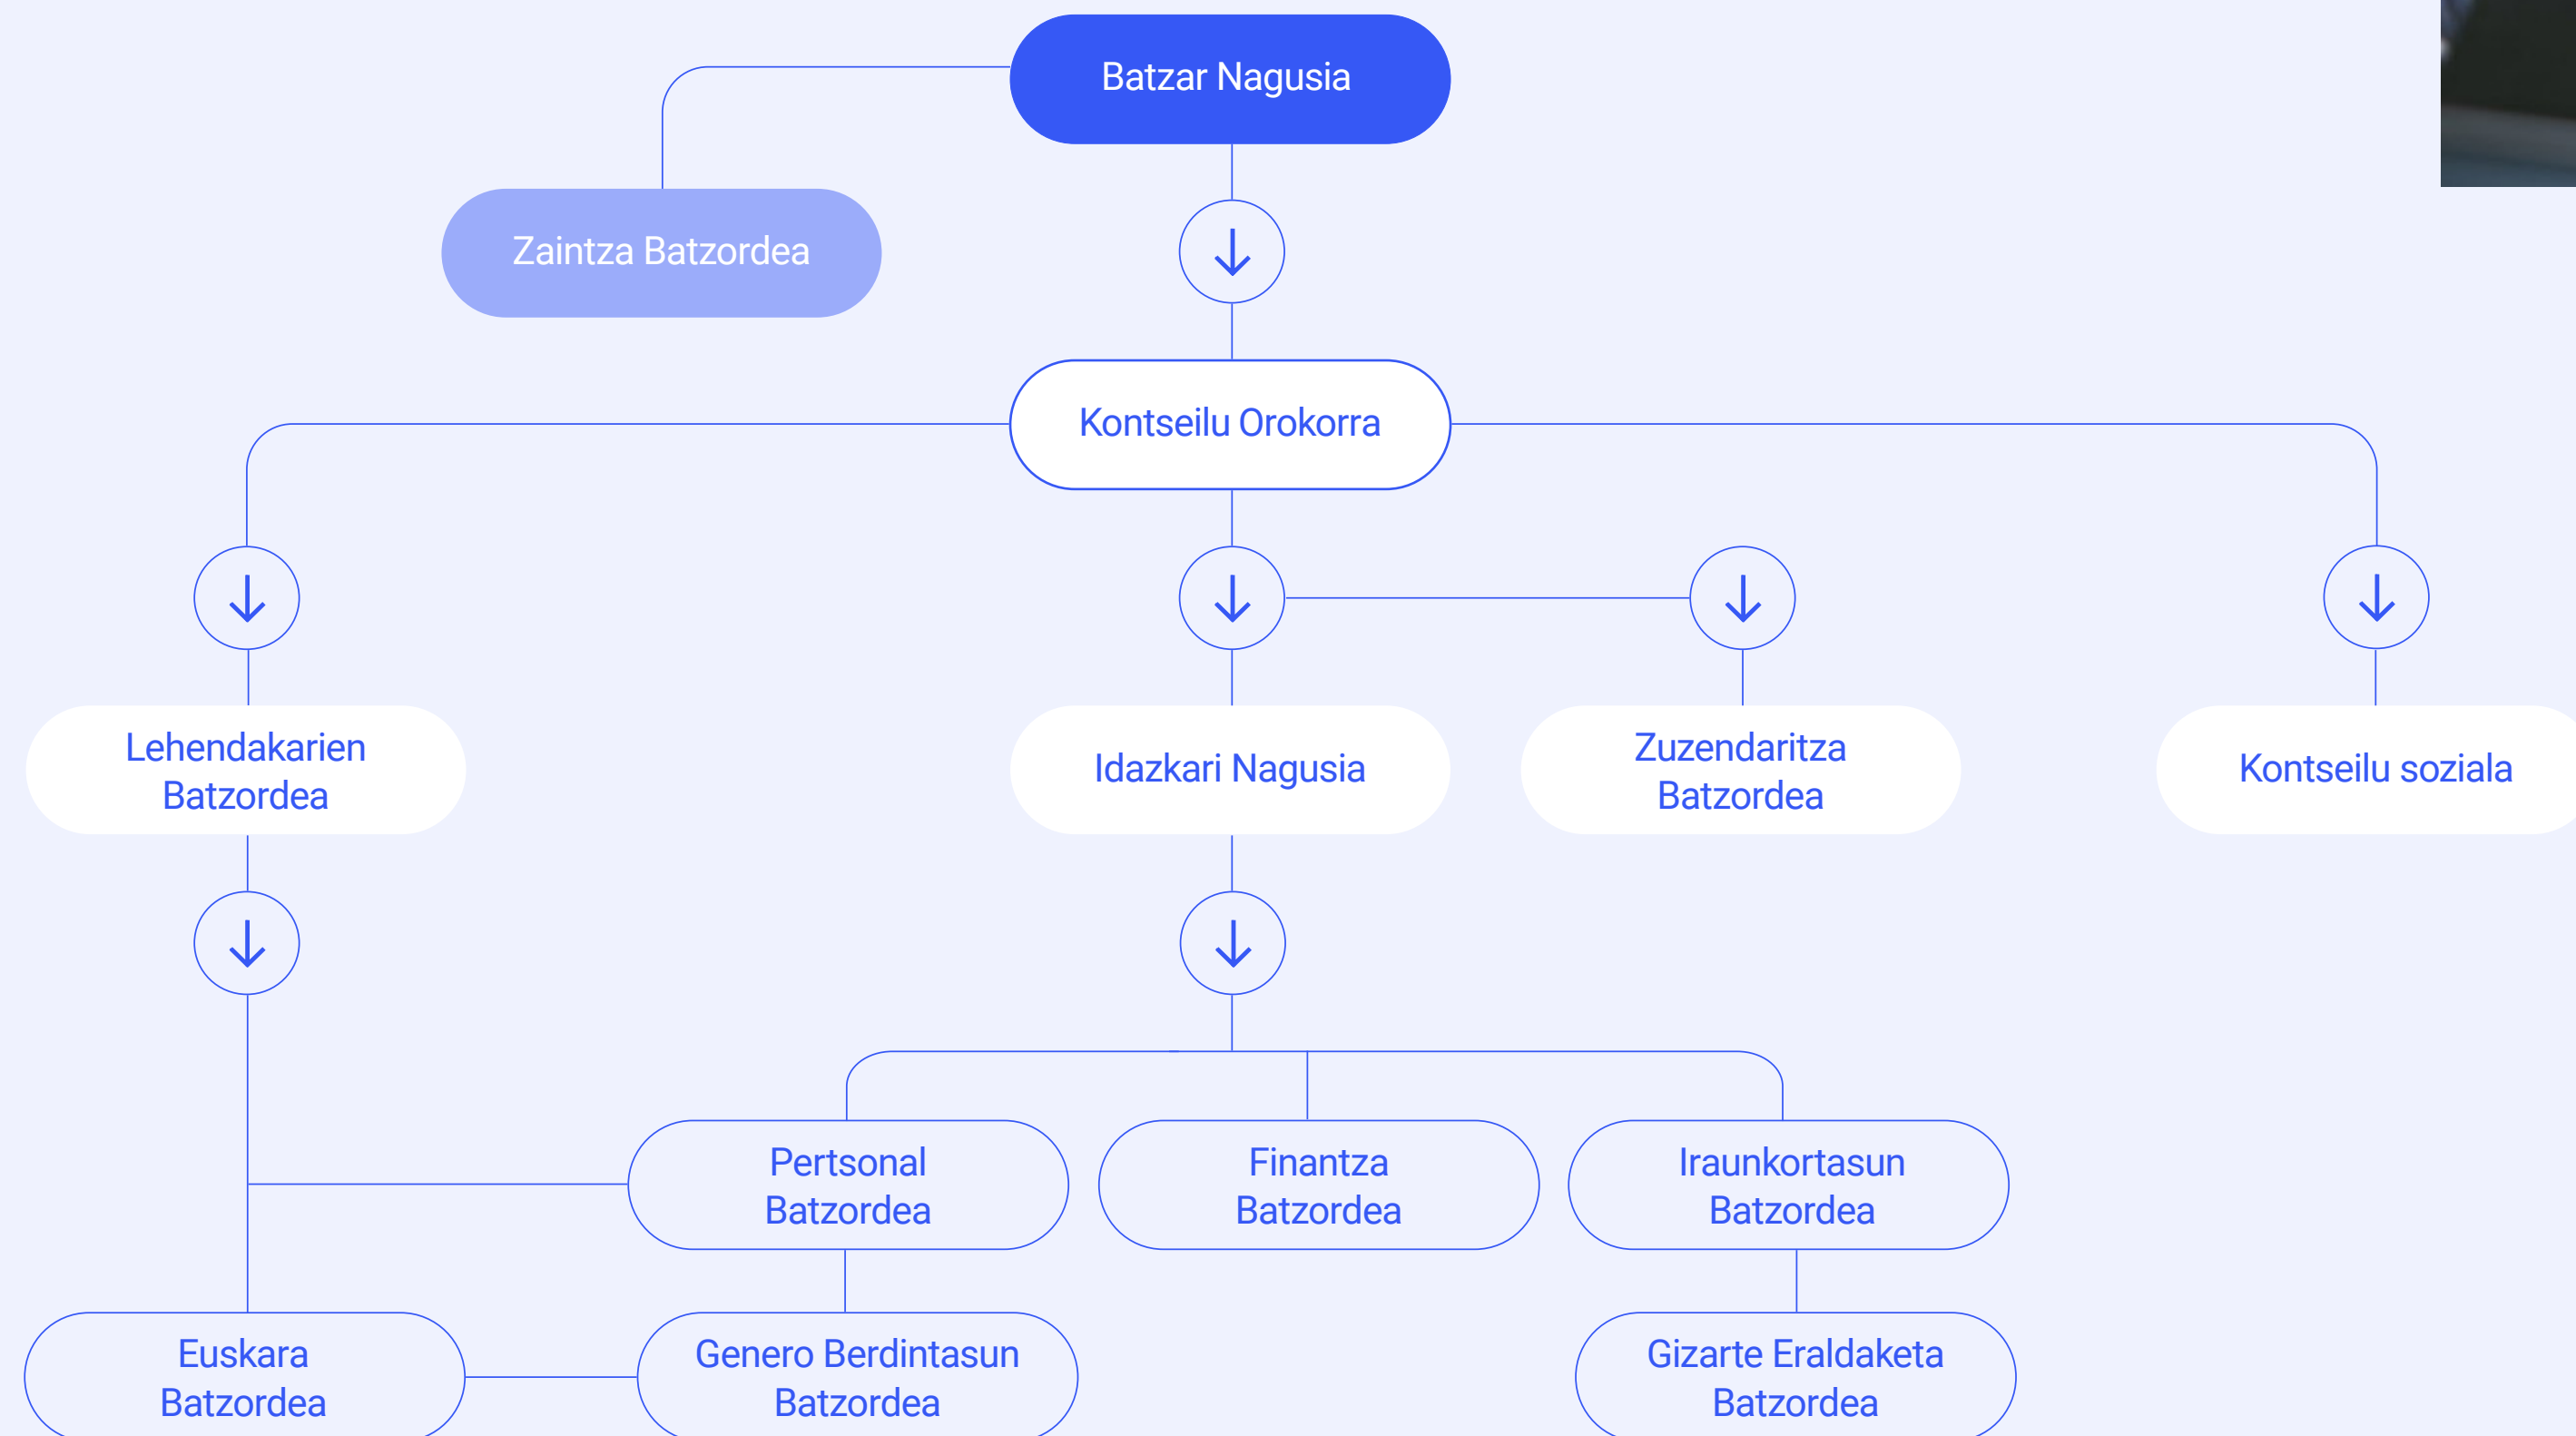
Batzar Nagusia

Zaintza Batzordea

Kontseilu Orokorra

Lehendakarien Batzordea

Idazkari Nagusia

Zuzendaritza Batzordea

Kontseilu soziala

Pertsonal Batzordea

Finantza Batzordea

Iraunkortasun Batzordea

Euskara Batzordea

Genero Berdintasun Batzordea

Gizarte Eraldaketa Batzordea